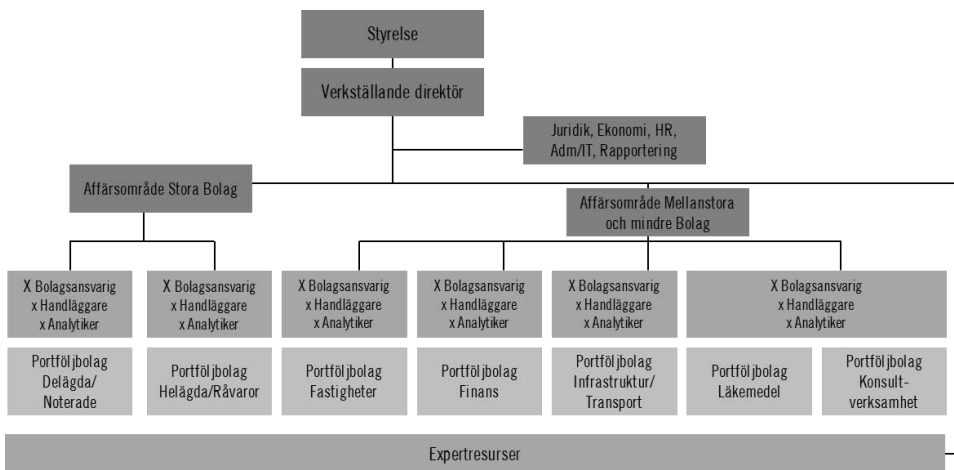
Styrelse

Verkställande direktör

Juridik, Ekonomi, HR, Adm/IT, Rapportering

Affärsområde Stora Bolag

Affärsområde Mellanstora och mindre Bolag

X Bolagsansvarig
x Handläggare
x Analytiker

X Bolagsansvarig
x Handläggare
x Analytiker

X Bolagsansvarig
x Handläggare
x Analytiker

X Bolagsansvarig
x Handläggare
x Analytiker

X Bolagsansvarig
x Handläggare
x Analytiker

X Bolagsansvarig
x Handläggare
x Analytiker

Portföljbolag Delägda/ Noterade

Portföljbolag Helägda/Råvaror

Portföljbolag Fastigheter

Portföljbolag Finans

Portföljbolag Infrastruktur/ Transport

Portföljbolag Läkemedel

Portföljbolag Konsultverksamhet

Expertresurser